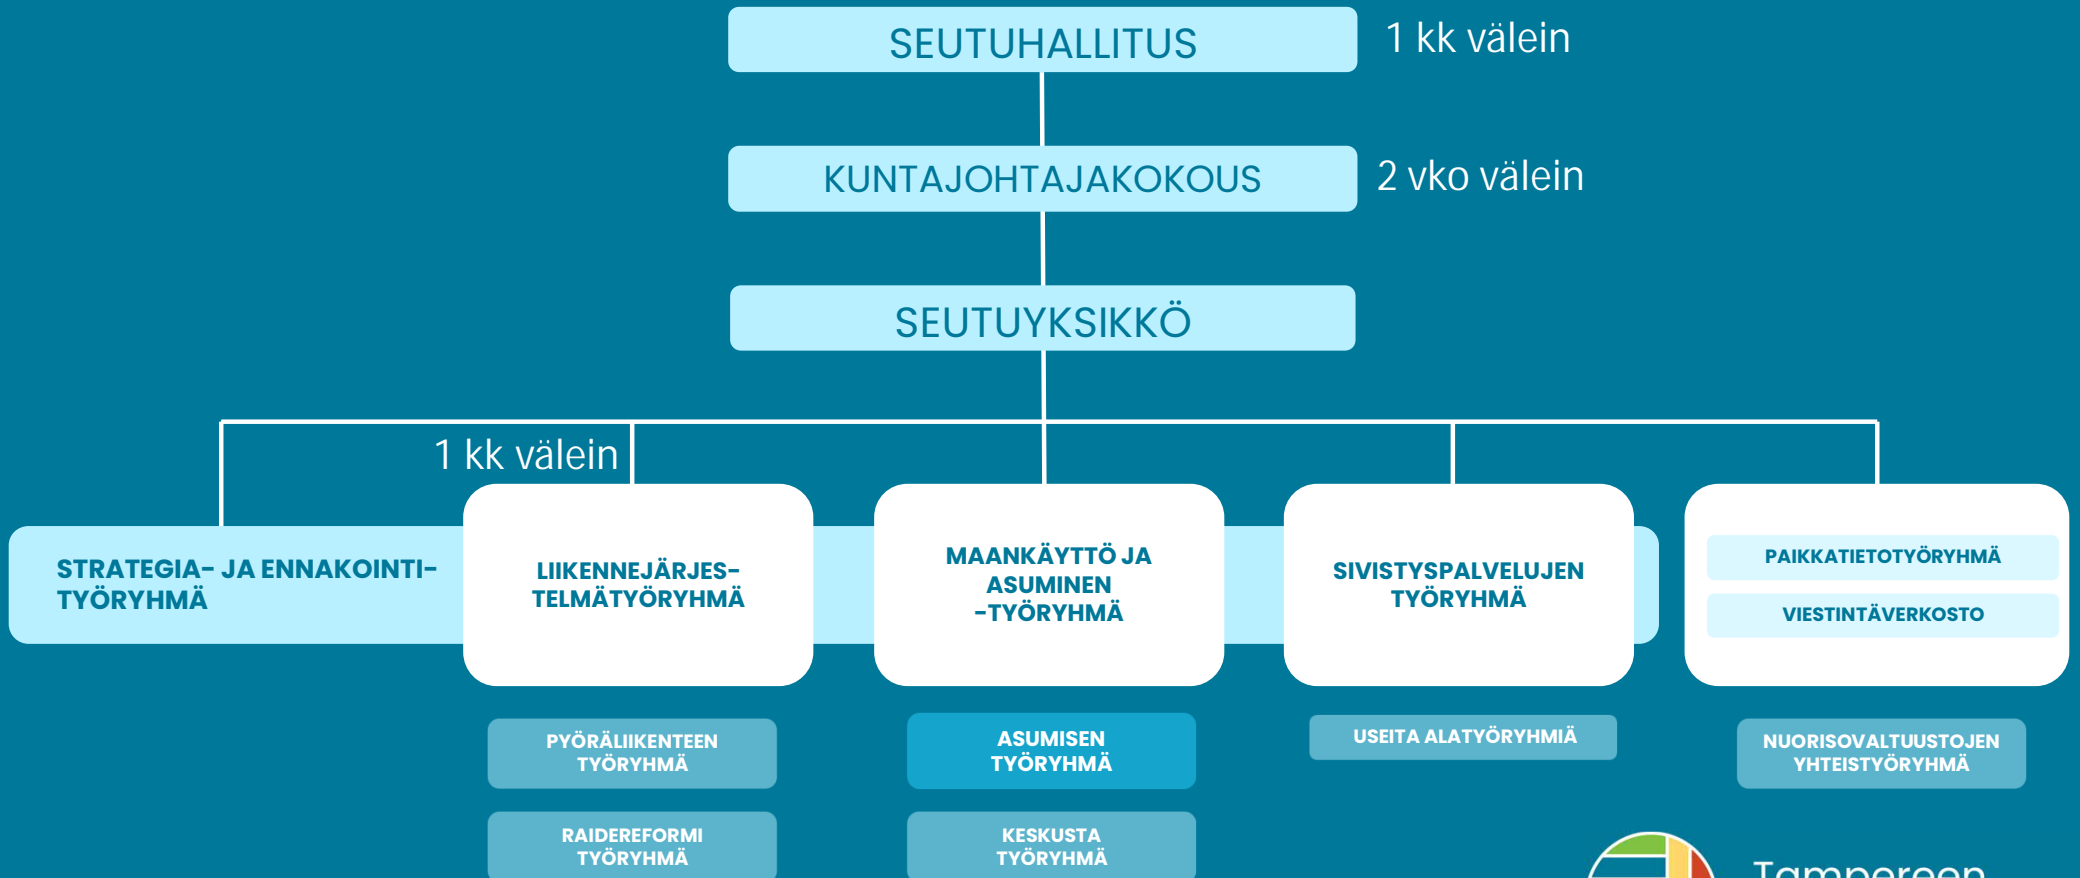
SEUTUHALLITUS

1 kk välein

KUNTAJOHTAJAKOKOUS

2 vko välein

SEUTUYKSIKKÖ

1 kk välein

STRATEGIA- JA ENNAKOINTI-TYÖRYHMÄ

LIIKENNEJÄRJESTELMÄTYÖRYHMÄ

MAANKÄYTTÖ JA ASUMINEN -TYÖRYHMÄ

SIVISTYSPALVELUJEN TYÖRYHMÄ

PAIKKATIETOTYÖRYHMÄ

VIESTINTÄVERKOSTO

PYÖRÄLIIKENTEEN TYÖRYHMÄ

RAIDEREFORMI TYÖRYHMÄ

ASUMISEN TYÖRYHMÄ

KESKUSTA TYÖRYHMÄ

USEITA ALATYÖRYHMIÄ

NUORISOVALTUUSTOJEN YHTEISTYÖRYHMÄ

Tampereen